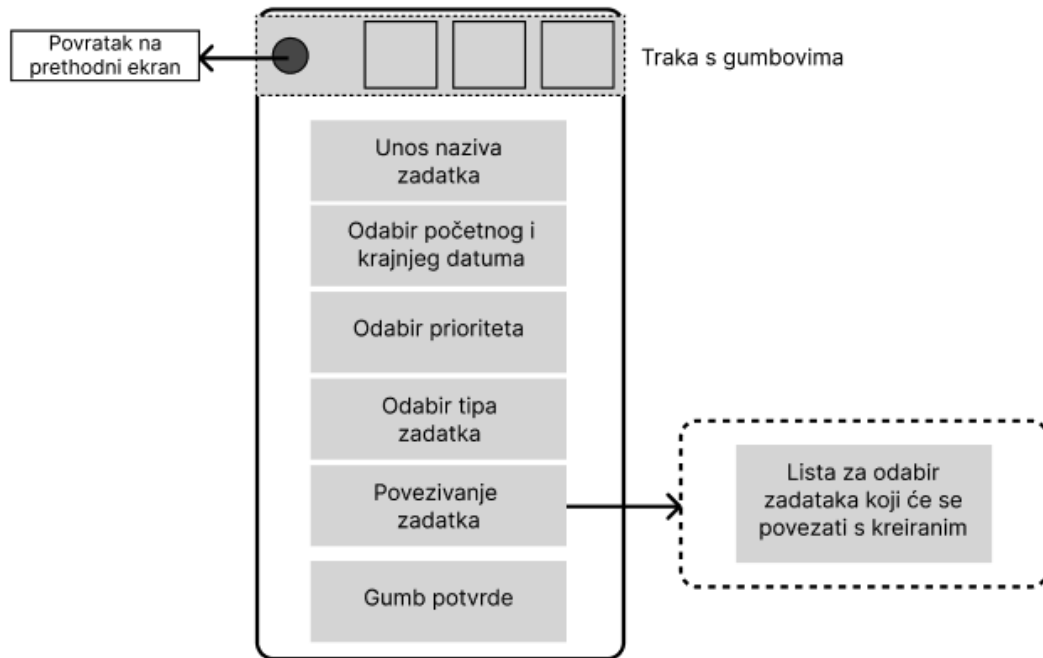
Povratak na prethodni ekran

Traka s gumbovima

Unos naziva zadatka

Odabir početnog i krajnjeg datuma

Odabir prioriteta

Odabir tipa zadatka

Povezivanje zadatka

Lista za odabir zadataka koji će se povezati s kreiranim

Gumb potvrde